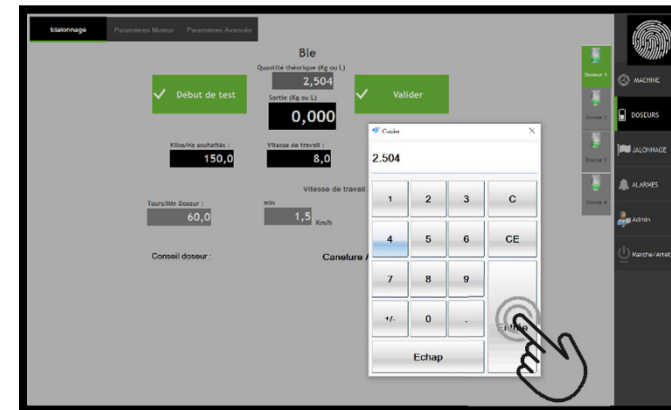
Etalonnage Paramètres Moteur Paramètres Avancés

Ble

Quantité théorique (Kg ou L)
2,504

Début de test

Sortie (Kg ou L)
0,000

Valider

Kilos/Ha souhaités :
150,0

Vitesse de travail :
8,0

Vitesse de travail

Tours/Min Doseur :
60,0

min
1,5 Km/h

Conseil doseur :

Canelure A

Calc

2.504

| 1 | 2 | 3 | C |
|---|---|---|---|
| 4 | 5 | 6 | CE |
| 7 | 8 | 9 | |
| +/- | 0 | . | Entrée |
| Echap | | | |

Doseur 1
Doseur 2
Doseur 3
Doseur 4

MACHINE
DOSEURS
JALONNAGE
ALARMES
Admin
Marche/Arrêt